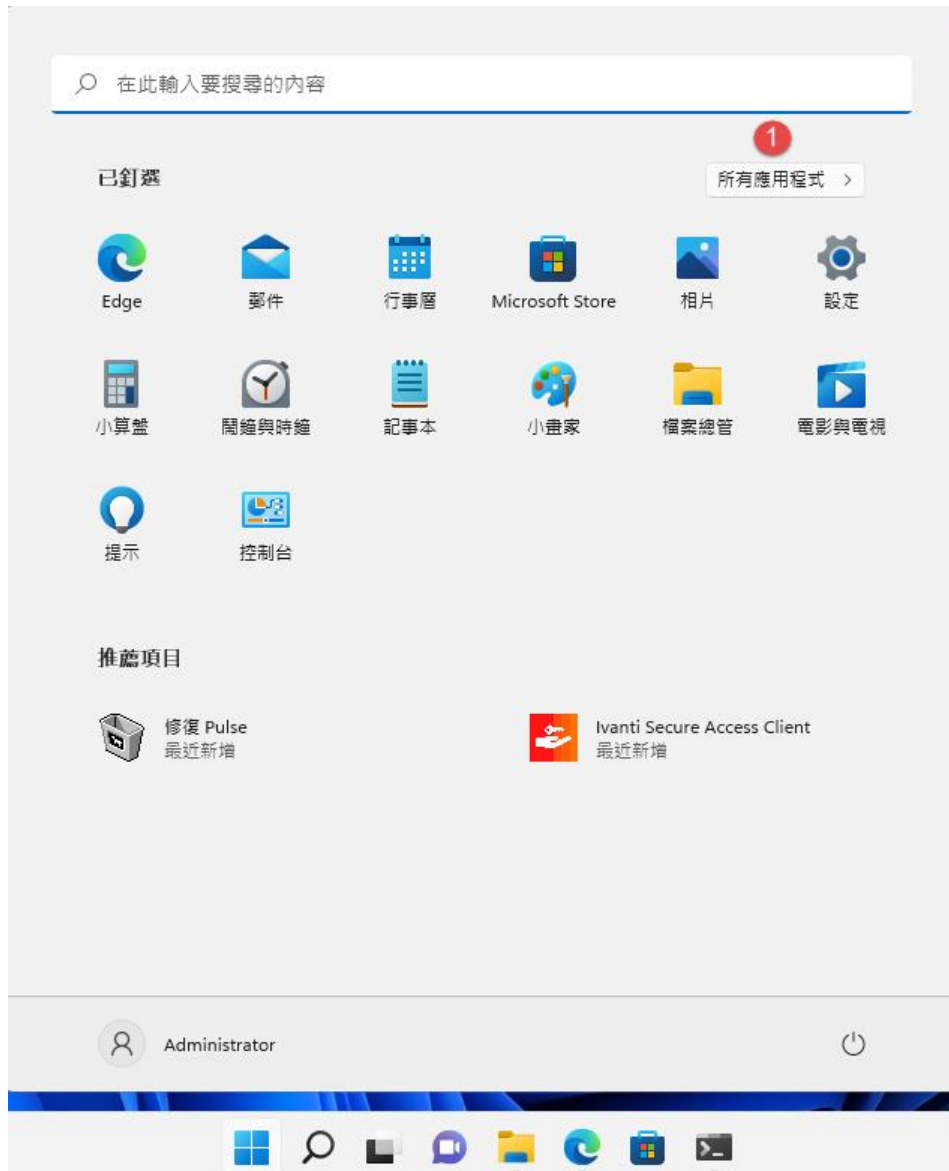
在此輸入要搜尋的內容

1

已釘選

所有應用程式 >

Edge

郵件

行事曆

Microsoft Store

相片

設定

小算盤

鬧鐘與時鐘

記事本

小畫家

檔案總管

電影與電視

提示

控制台

推薦項目

修復 Pulse
最近新增

Ivanti Secure Access Client
最近新增

Administrator